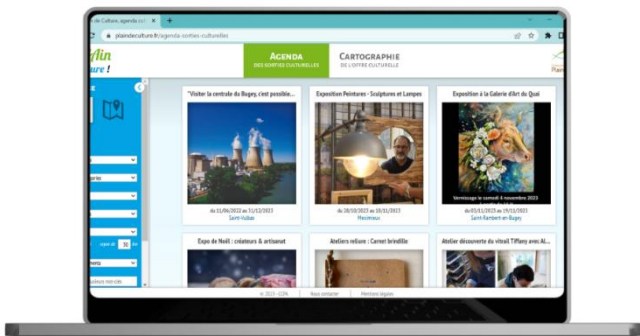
e Culture, agenda cu
plaindeculture.fr/agenda-sorties-culturelles
fin
ure !
AGENDA
DES SORTIES CULTURELLES
CARTOGRAPHIE
DE L'OFFRE CULTURELLE
"Visiter la centrale du Bugey, c'est possible...
du 11/06/2023 au 31/12/2023
Saint-Vulbas
Exposition Peintures - Sculptures et Lampes
du 28/10/2023 au 10/11/2023
Meximieux
Exposition à la Galerie d'Art du Quai
Vernissage le samedi 4 novembre 2023
du 03/11/2023 au 19/11/2023
Saint Rambert en Bugey
Expo de Noël : créateurs & artisanat
Ateliers reliure : Carnet brindille
Atelier découverte du vitrail Tiffany avec Al...
© 2023 - CCPA
Nous contacter
Mentions légales